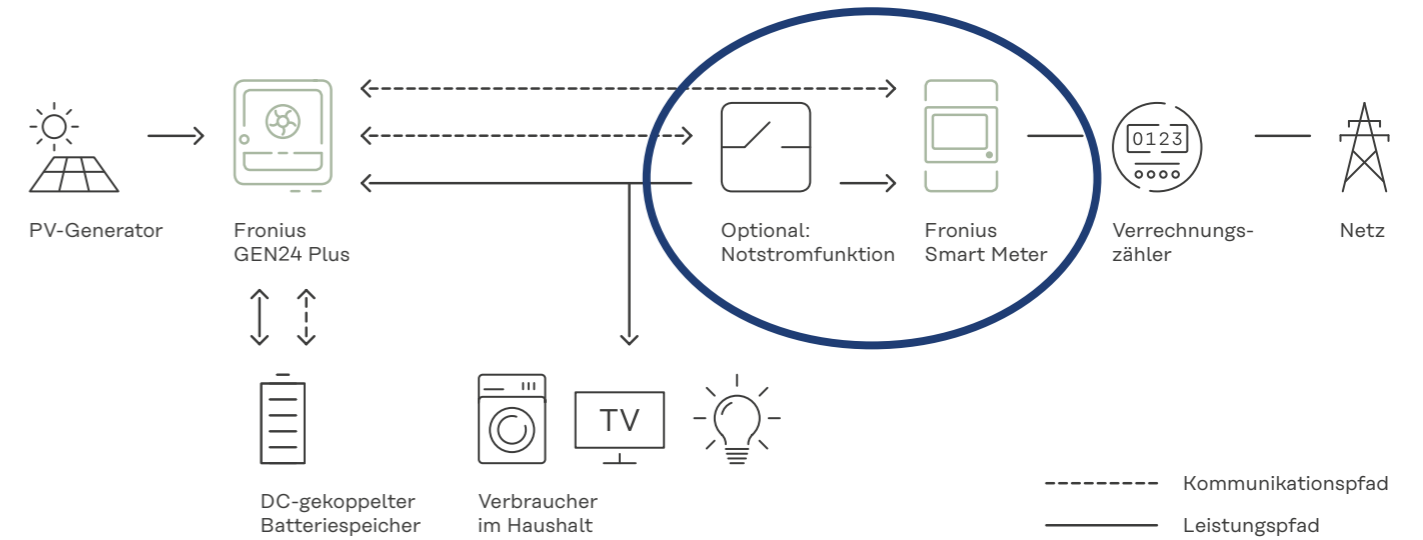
PV-Generator

Fronius GEN24 Plus

Optional: Notstromfunktion

Fronius Smart Meter

0123

Verrechnungszähler

Netz

DC-gekoppelter Batteriespeicher

TV

Verbraucher im Haushalt

Kommunikationspfad

Leistungspfad